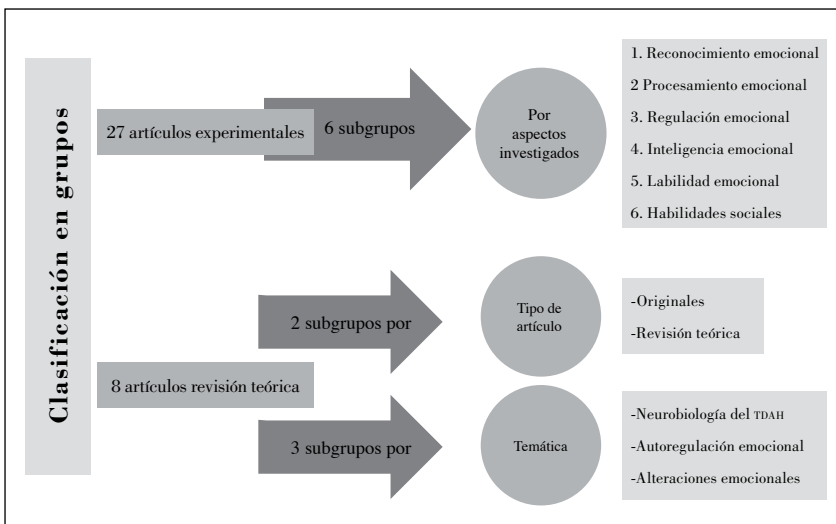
Clasificación en grupos

27 artículos experimentales

6 subgrupos

Por aspectos investigados

1. Reconocimiento emocional
2 Procesamiento emocional
3. Regulación emocional
4. Inteligencia emocional
5. Labilidad emocional
6. Habilidades sociales

2 subgrupos por

Tipo de artículo

-Originales
-Revisión teórica

8 artículos revisión teórica

3 subgrupos por

Temática

-Neurobiología del TDAH
-Autoregulación emocional
-Alteraciones emocionales